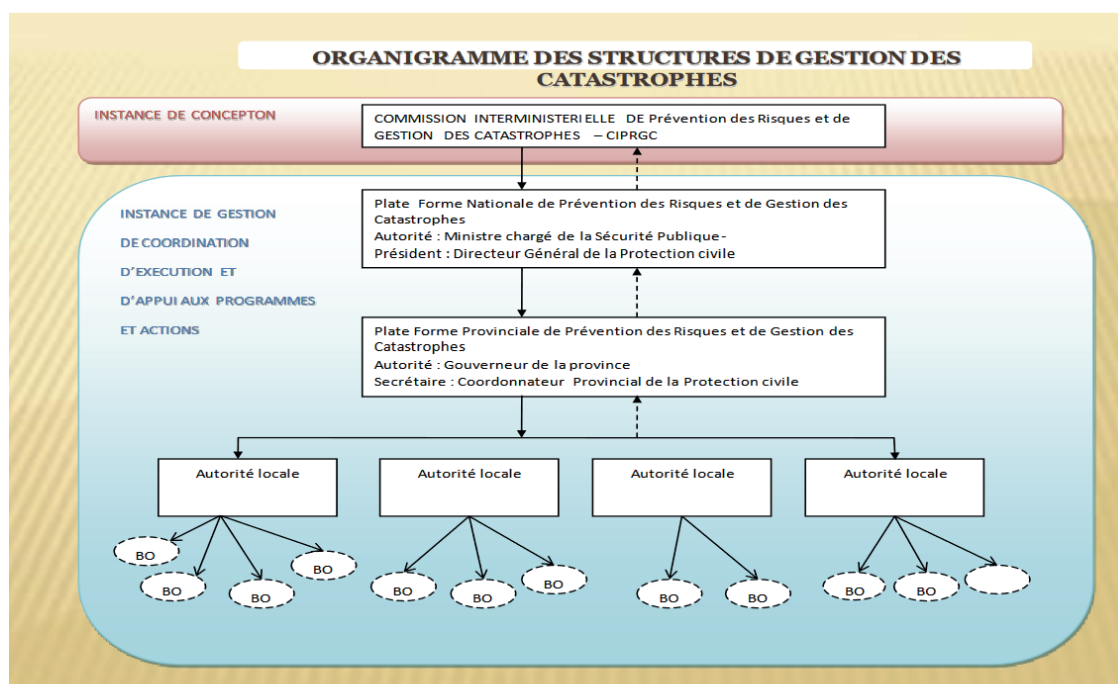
ORGANIGRAMME DES STRUCTURES DE GESTION DES CATASTROPHES

INSTANCE DE CONCEPTON

COMMISSION INTERMINISTERIELLE DE Prévention des Risques et de GESTION DES CATASTROPHES – CIPRGC

INSTANCE DE GESTION

DE COORDINATION

D'EXECUTION ET

D'APPUI AUX PROGRAMMES

ET ACTIONS

Plate Forme Nationale de Prévention des Risques et de Gestion des Catastrophes
Autorité : Ministre chargé de la Sécurité Publique -
Président : Directeur Général de la Protection civile

Plate Forme Provinciale de Prévention des Risques et de Gestion des Catastrophes
Autorité : Gouverneur de la province
Secrétaire : Coordonnateur Provincial de la Protection civile

Autorité locale

Autorité locale

Autorité locale

Autorité locale

BO BO BO BO

BO BO BO

BO BO

BO BO